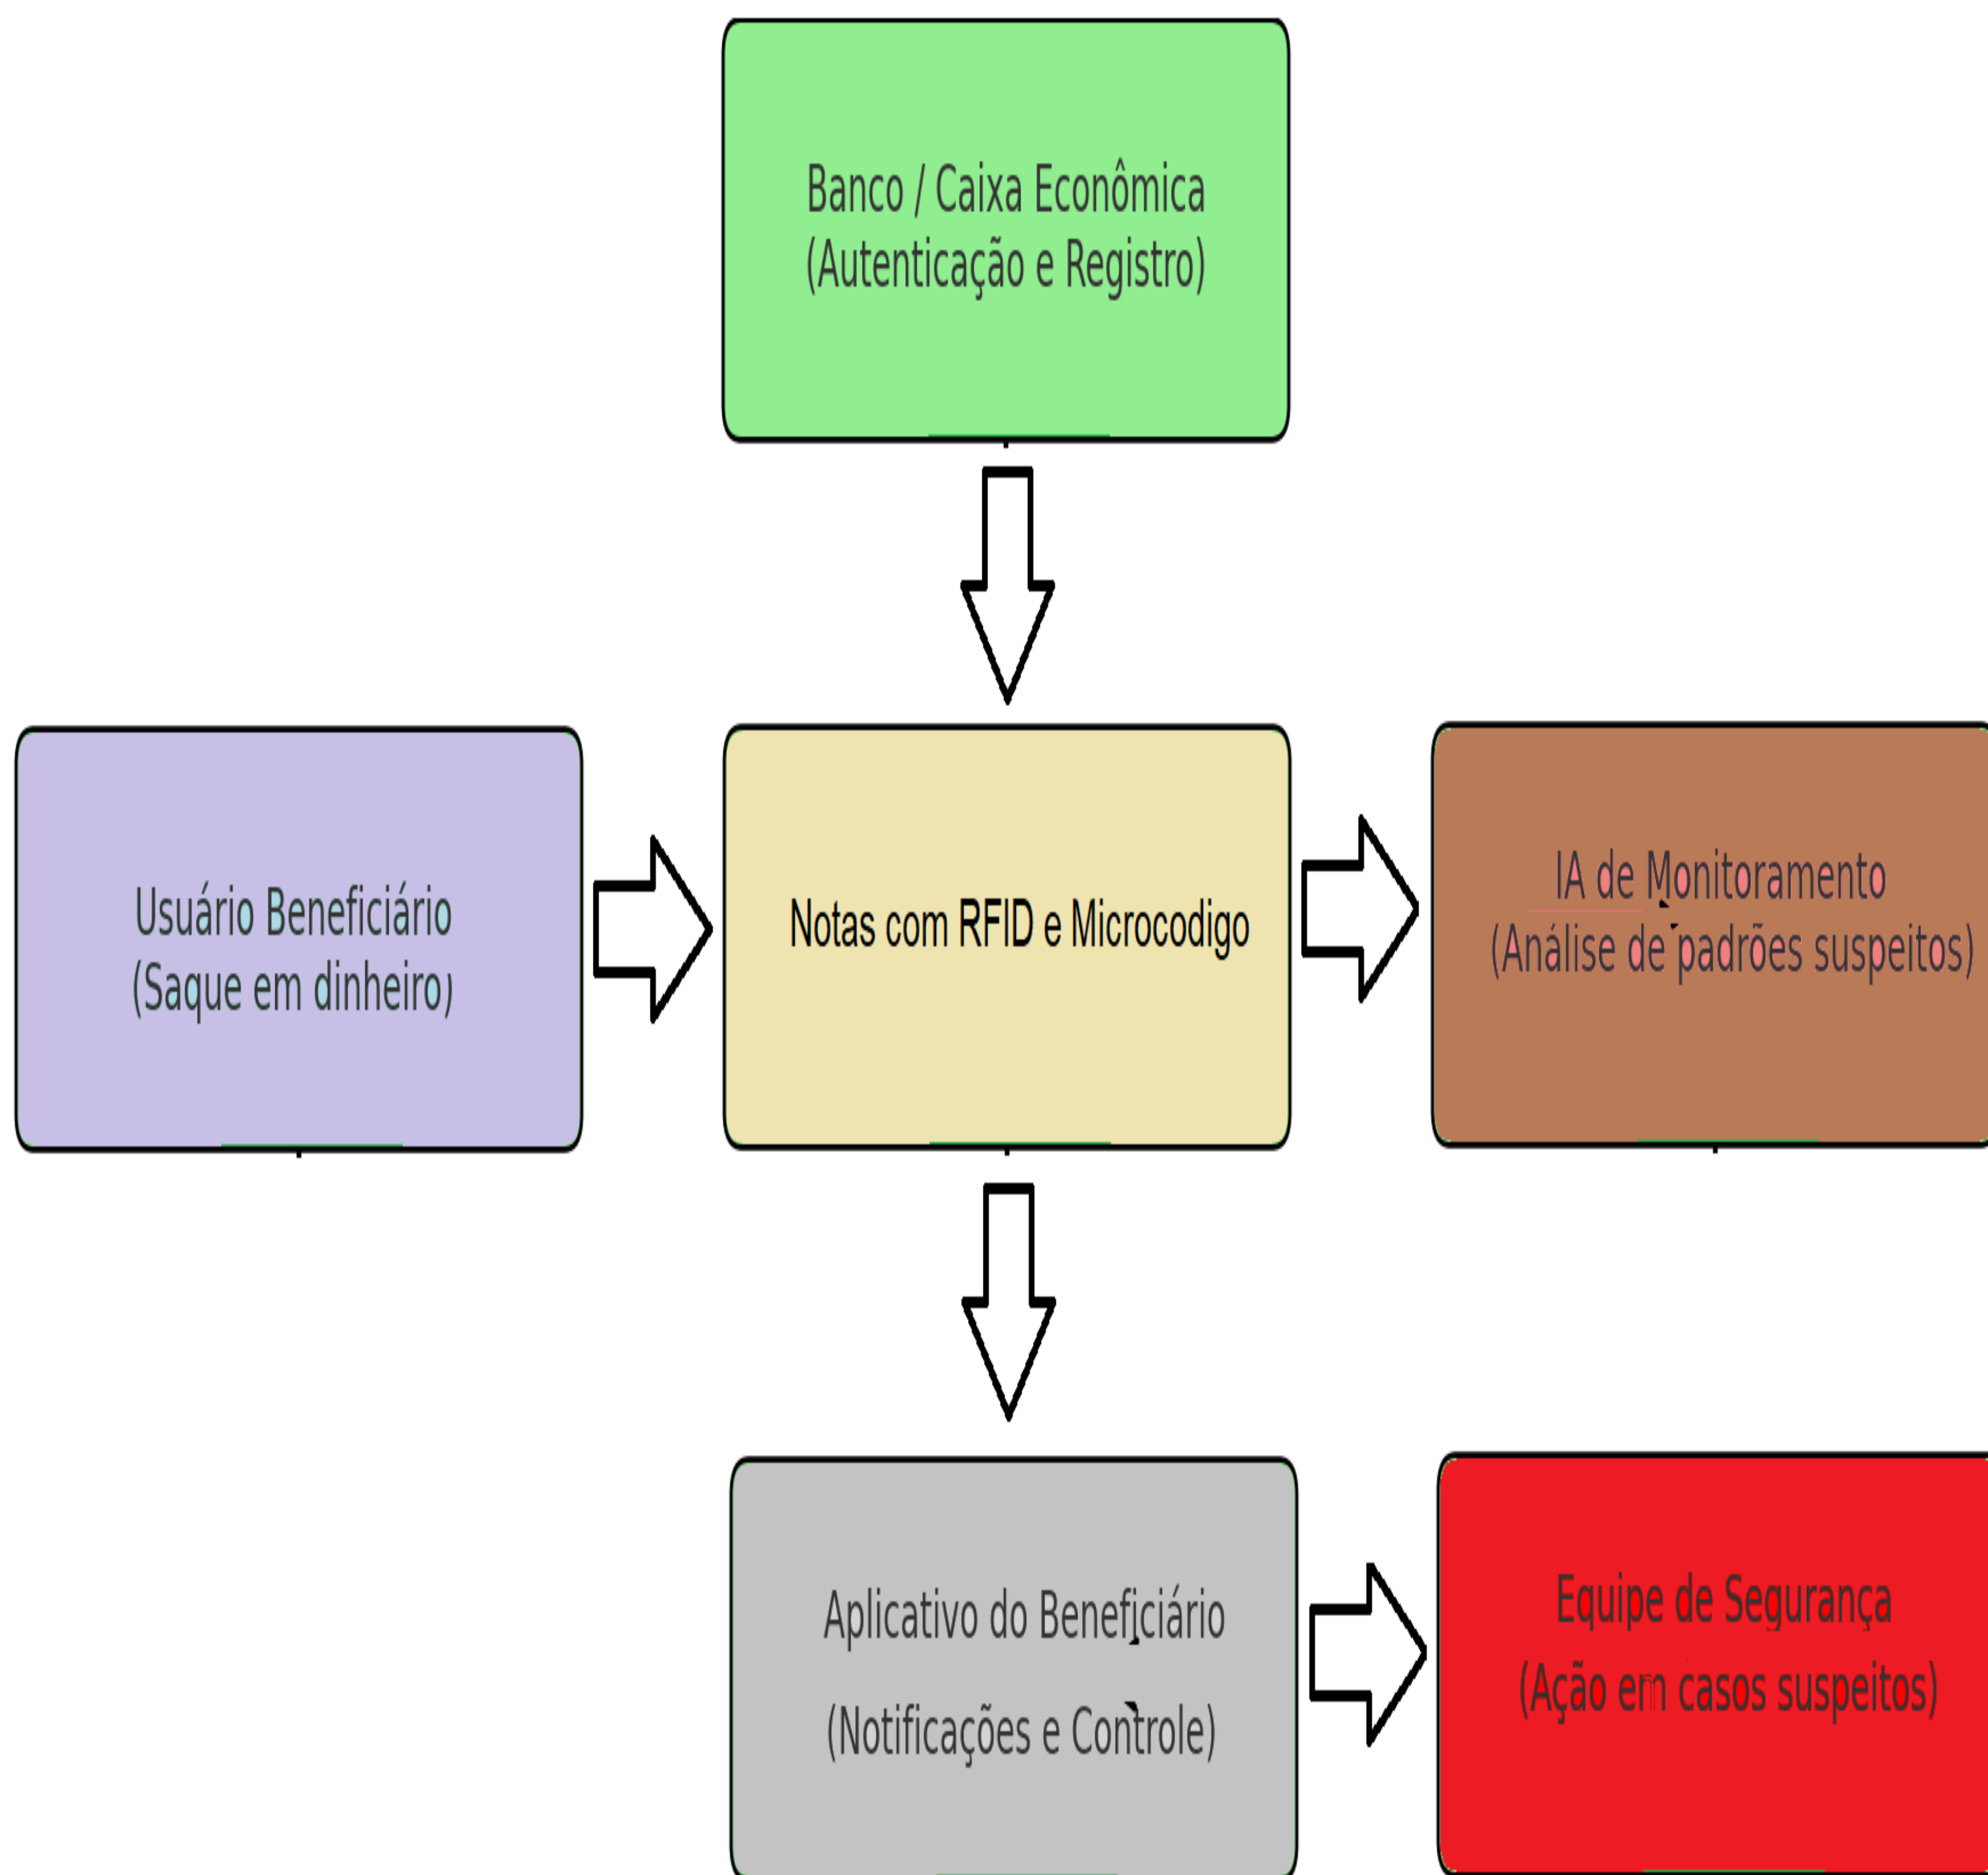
Banco / Caixa Econômica
(Autenticação e Registro)

Usuário Beneficiário
(Saque em dinheiro)

Notas com RFID e Microcodigo

IA de Monitoramento
(Análise de padrões suspeitos)

Aplicativo do Beneficiário
(Notificações e Controle)

Equipe de Segurança
(Ação em casos suspeitos)